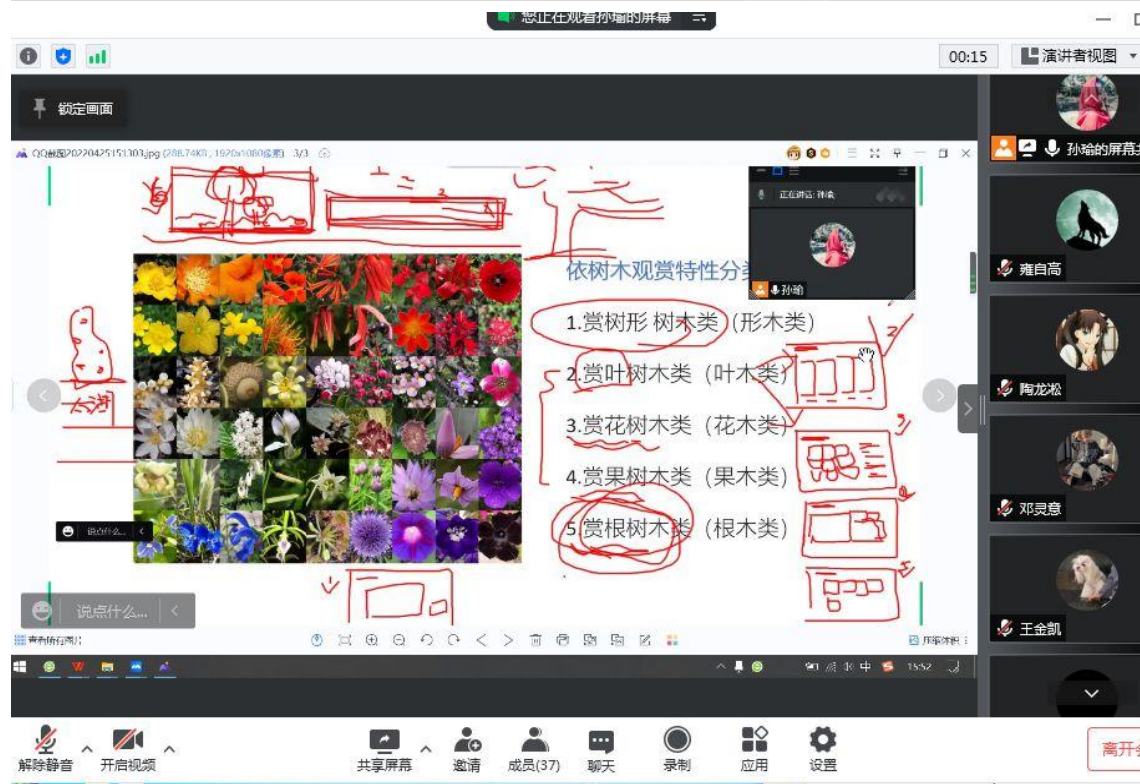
您正在观看孙瑜的屏幕

00:15
演讲者视图

锁定画面

QQ截图20220425151303.jpg (288.74KB, 1920x1080像素) 3/3

正在讲话: 孙瑜
孙瑜

依树木观赏特性分类

1.赏树形 树木类（形木类）
2.赏叶树木类（叶木类）
3.赏花树木类（花木类）
4.赏果树木类（果木类）
5.赏根树木类（根木类）

说点什么...
说点什么...

查看所有图片
开始放映

孙瑜的屏幕共享
雍自高
陶龙松
邓灵意
王金凯

15:52

解除静音
开启视频
共享屏幕
邀请
成员(37)
聊天
录制
应用
设置
离开会